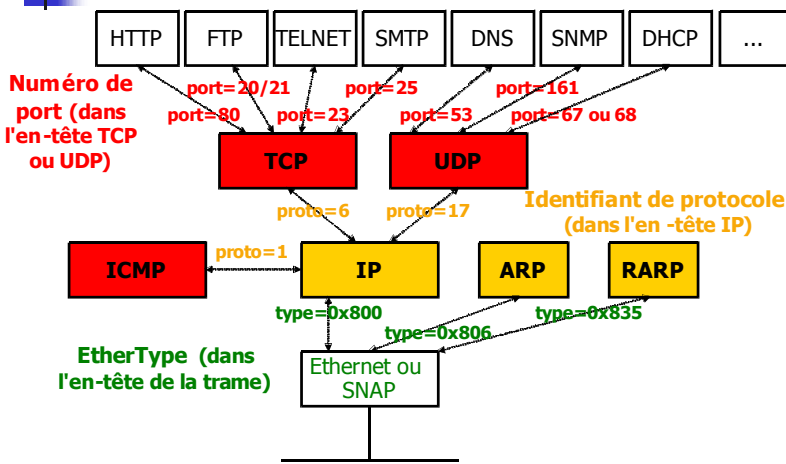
HTTP FTP TELNET SMTP DNS SNMP DHCP ...

Numéro de port (dans l'en-tête TCP ou UDP)

port=20/21
port=80
port=23
port=25
port=53
port=161
port=67 ou 68

TCP
UDP

proto=6
proto=17

Identifiant de protocole (dans l'en -tête IP)

ICMP
proto=1
IP
ARP
RARP

type=0x800
type=0x806
type=0x835

EtherType (dans l'en-tête de la trame)

Ethernet ou SNAP